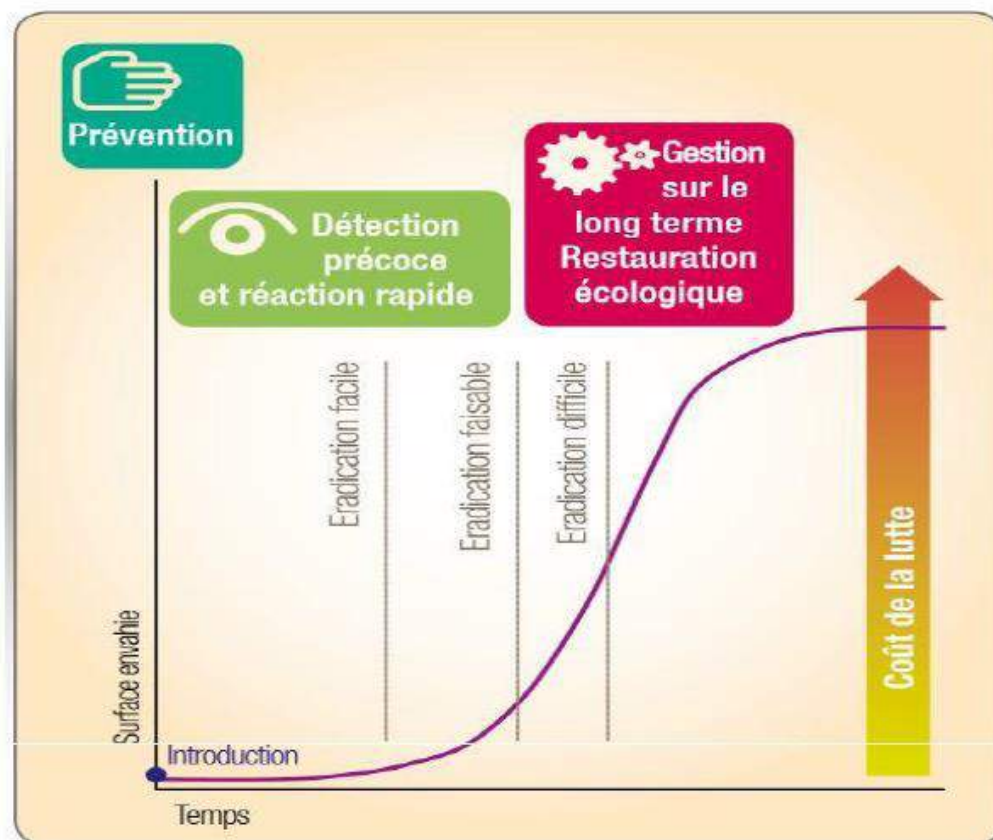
Prévention

Détection précoce et réaction rapide

Gestion sur le long terme Restauration écologique

Eradication facile

Eradication faisable

Eradication difficile

Coût de la lutte

Surface envahie

Introduction

Temps